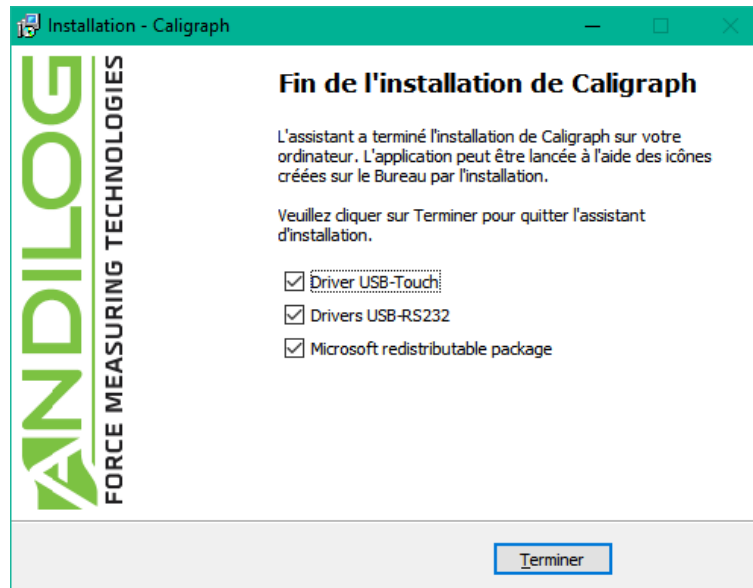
Installation - Caligraph

ANDILOG
FORCE MEASURING TECHNOLOGIES

Fin de l'installation de Caligraph

L'assistant a terminé l'installation de Caligraph sur votre ordinateur. L'application peut être lancée à l'aide des icônes créées sur le Bureau par l'installation.

Veuillez cliquer sur Terminer pour quitter l'assistant d'installation.

☑ Driver USB-Touch
☑ Drivers USB-RS232
☑ Microsoft redistributable package

Terminer